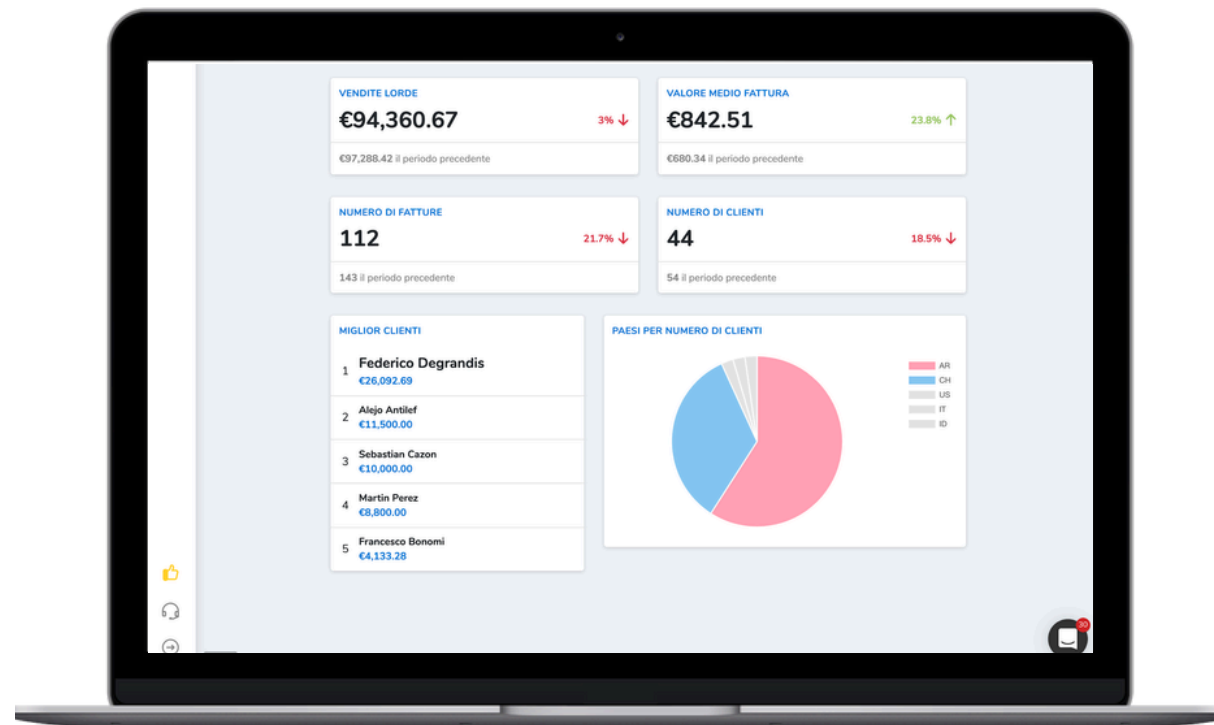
VENDITE LORDE
€94,360.67
3% ↓
€97,288.42 il periodo precedente

VALORE MEDIO FATTURA
€842.51
23.8% ↑
€680.34 il periodo precedente

NUMERO DI FATTURE
112
21.7% ↓
143 il periodo precedente

NUMERO DI CLIENTI
44
18.5% ↓
54 il periodo precedente

MIGLIOR CLIENTI
1 Federico Degrandis
€26,092.69
2 Alejo Antilef
€11,500.00
3 Sebastian Cazon
€10,000.00
4 Martin Perez
€8,800.00
5 Francesco Bonomi
€4,133.28

PAESI PER NUMERO DI CLIENTI
AR
CH
US
IT
ID

30